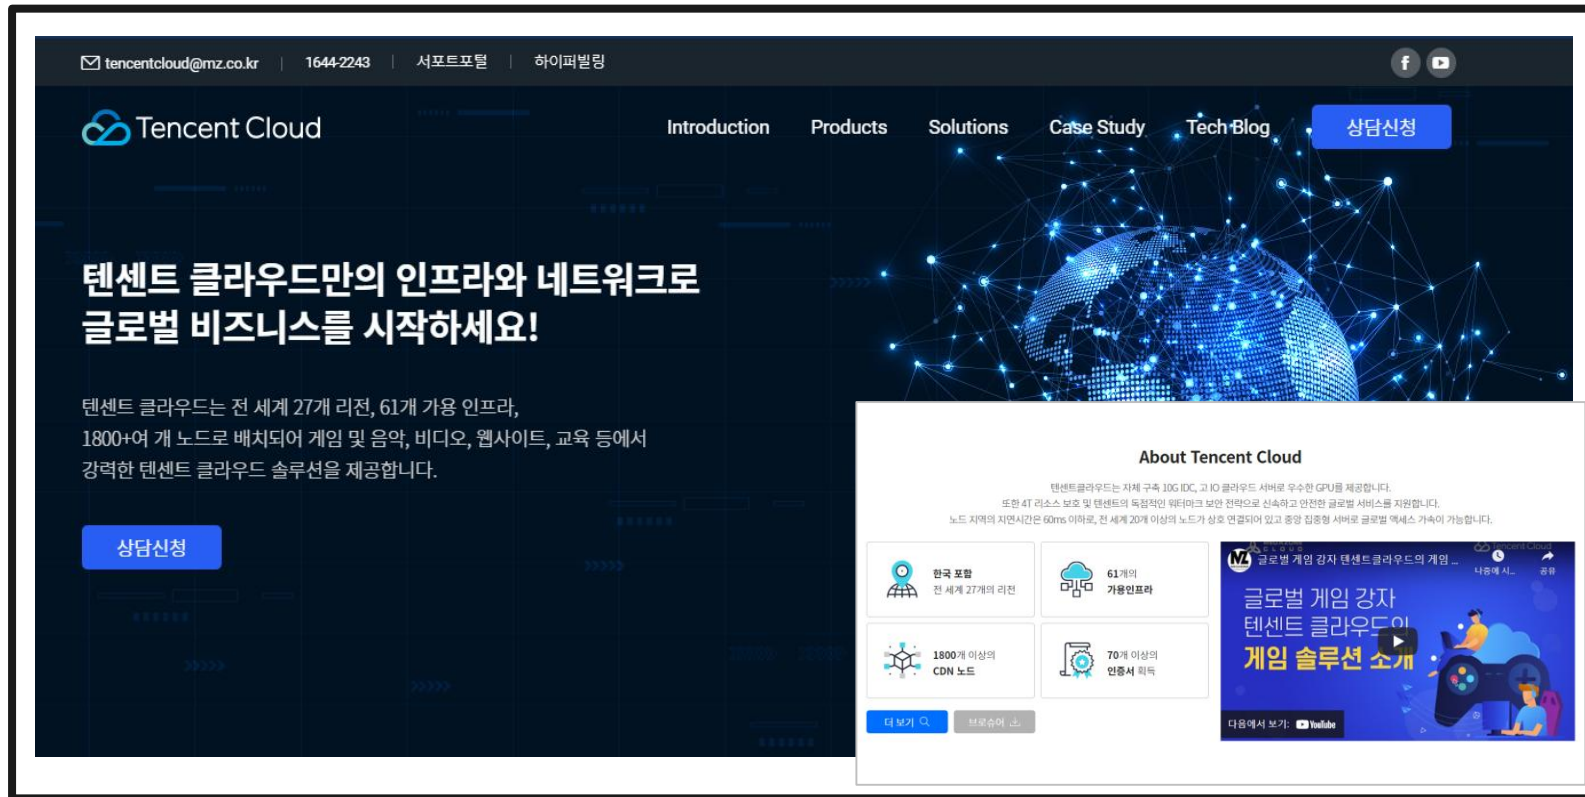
tencentcloud@mz.co.kr | 1644-2243 | 서포트포털 | 하이퍼빌링

Tencent Cloud

Introduction Products Solutions Case Study Tech Blog 상담신청

텐센트 클라우드만의 인프라와 네트워크로 글로벌 비즈니스를 시작하세요!

텐센트 클라우드는 전 세계 27개 리전, 61개 가용 인프라, 1800+여 개 노드로 배치되어 게임 및 음악, 비디오, 웹사이트, 교육 등에서 강력한 텐센트 클라우드 솔루션을 제공합니다.

상담신청

About Tencent Cloud

텐센트클라우드는 자체 구축 10G IDC, 고 IO 클라우드 서버로 우수한 GPU를 제공합니다.
또한 4T 리소스 보호 및 텐센트의 독점적인 워터마크 보안 전략으로 신속하고 안전한 글로벌 서비스를 지원합니다.
노드 지역의 지연시간은 60ms 이하로, 전 세계 20개 이상의 노드가 상호 연결되어 있고 중앙 집중형 서버로 글로벌 액세스 가속이 가능합니다.

한국 포함
전 세계 27개의 리전

61개의
가용인프라

1800개 이상의
CDN 노드

70개 이상의
인증서 획득

더 보기

브로슈어

글로벌 게임 강자 텐센트클라우드의 게임 ...

나중에 시... 공유

글로벌 게임 강자
텐센트 클라우드의
게임 솔루션 소개

다음에서 보기: YouTube